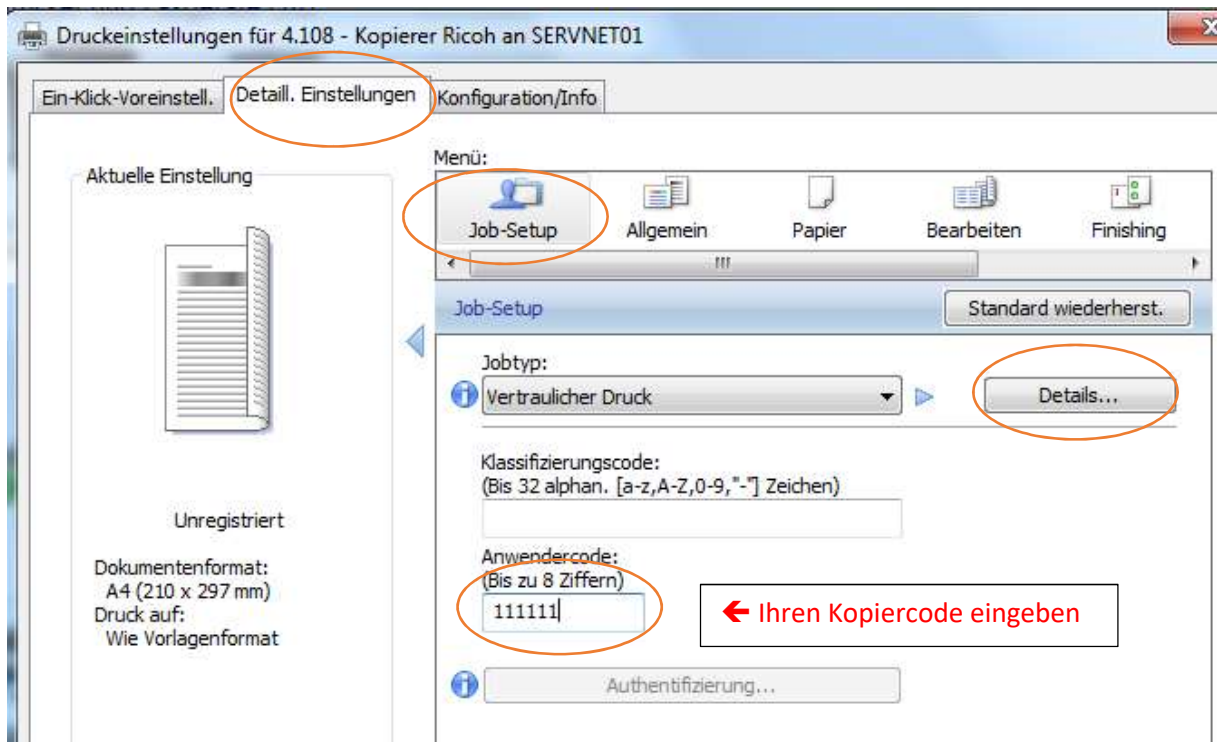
Druckeinstellungen für 4.108 - Kopierer Ricoh an SERVNET01

Ein-Klick-Voreinstell.
Detaill. Einstellungen
Konfiguration/Info

Aktuelle Einstellung

Unregistriert

Dokumentenformat:
A4 (210 x 297 mm)
Druck auf:
Wie Vorlagenformat

Menü:
Job-Setup
Allgemein
Papier
Bearbeiten
Finishing

Job-Setup
Standard wiederherst.

Jobtyp:
Vertraulicher Druck
Details...

Klassifizierungscode:
(Bis 32 alphan. [a-z,A-Z,0-9,"-"] Zeichen)

Anwendercode:
(Bis zu 8 Ziffern)
111111

🡐 Ihren Kopiercode eingeben

Authentifizierung...